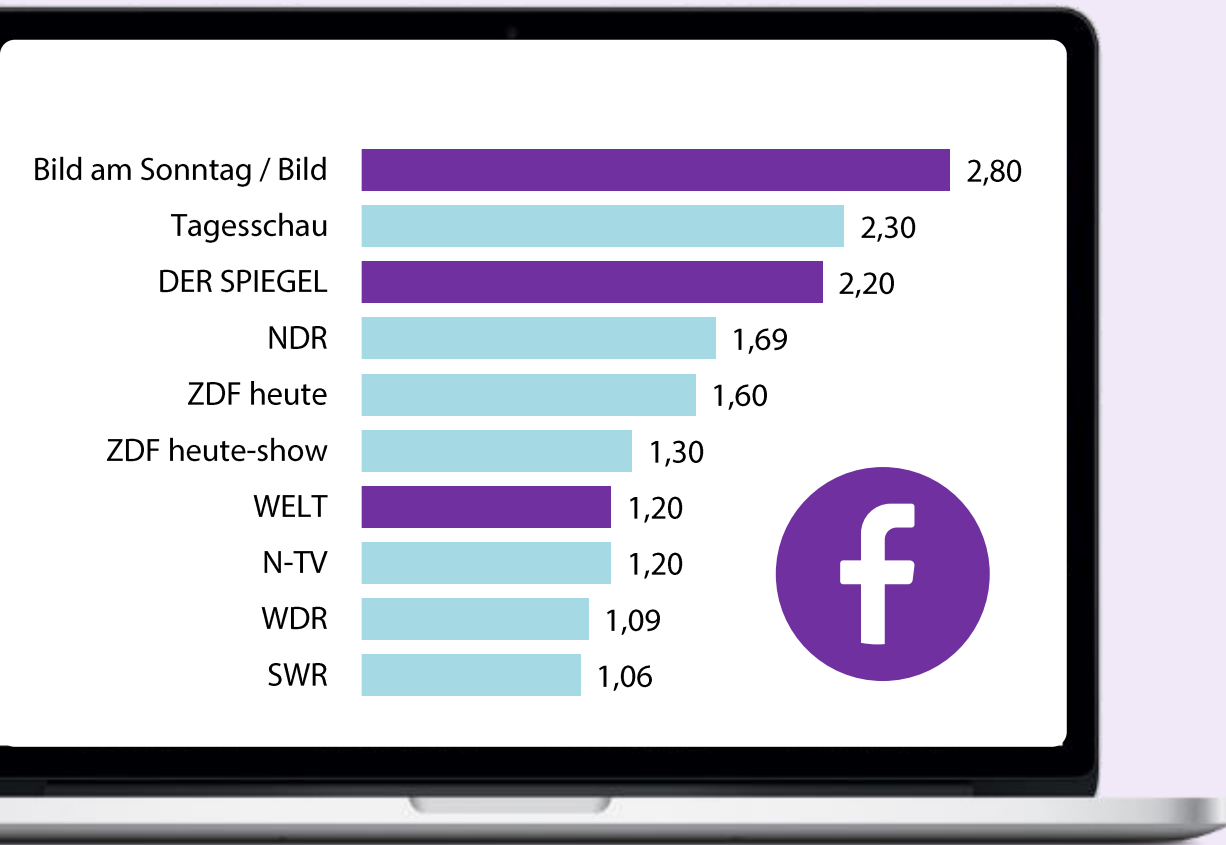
| | |
|---|---|
| Bild am Sonntag / Bild | 2,80 |
| Tagesschau | 2,30 |
| DER SPIEGEL | 2,20 |
| NDR | 1,69 |
| ZDF heute | 1,60 |
| ZDF heute-show | 1,30 |
| WELT | 1,20 |
| N-TV | 1,20 |
| WDR | 1,09 |
| SWR | 1,06 |

f